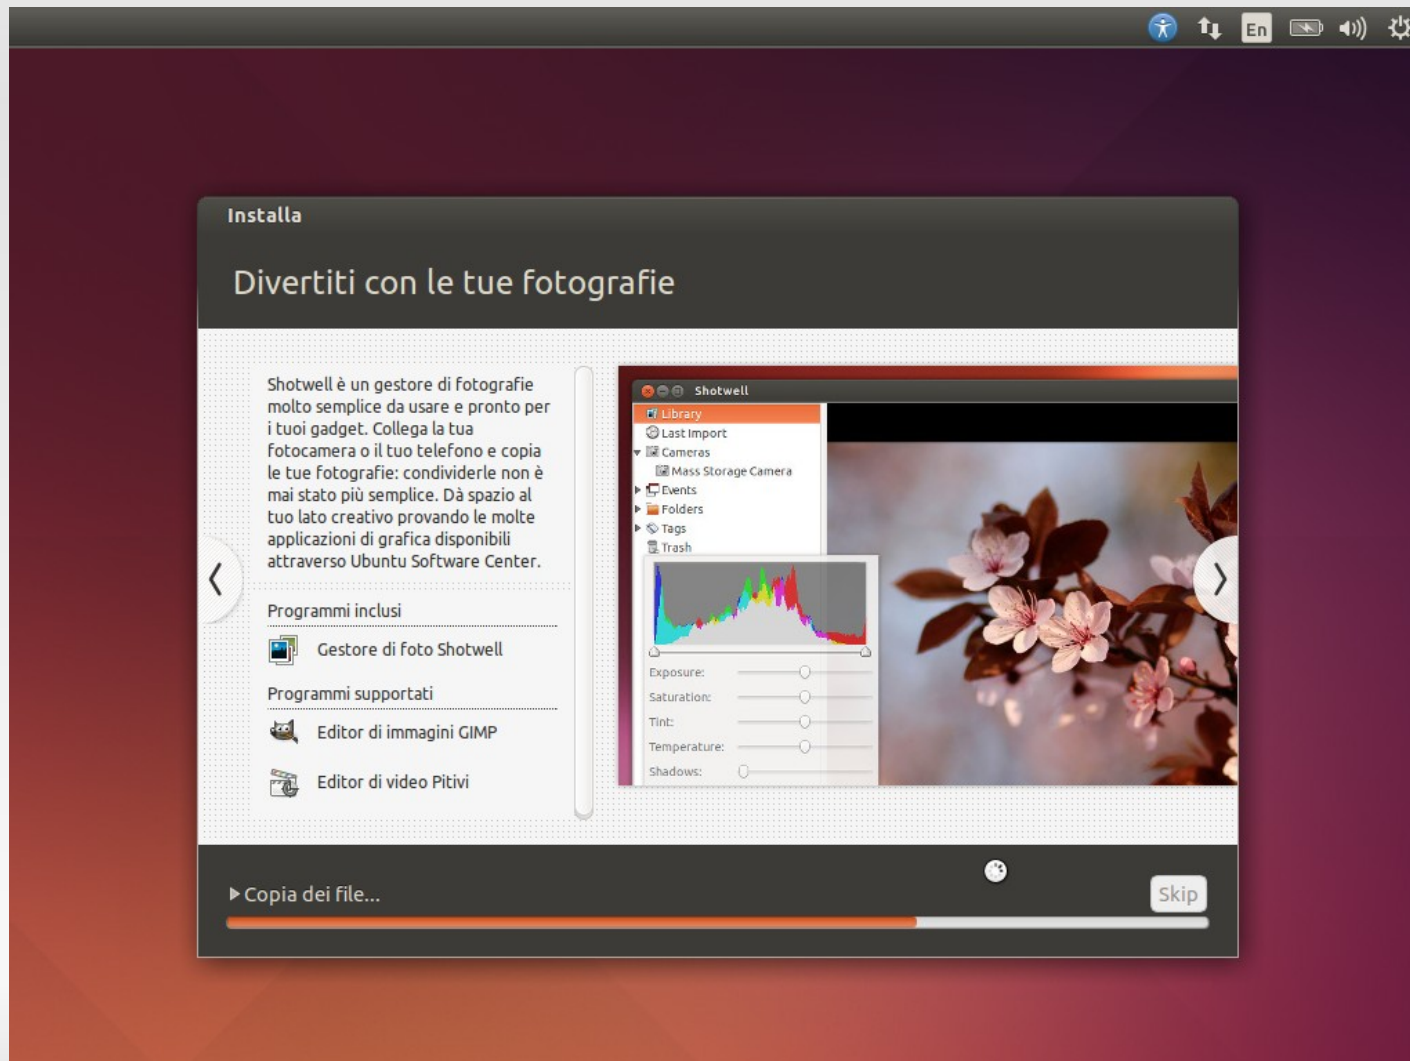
En

Installa

Divertiti con le tue fotografie

Shotwell è un gestore di fotografie molto semplice da usare e pronto per i tuoi gadget. Collega la tua fotocamera o il tuo telefono e copia le tue fotografie: condividerle non è mai stato più semplice. Dà spazio al tuo lato creativo provando le molte applicazioni di grafica disponibili attraverso Ubuntu Software Center.

Programmi inclusi

Gestore di foto Shotwell

Programmi supportati

Editor di immagini GIMP

Editor di video Pitivi

Shotwell

Library
Last Import
Cameras
Mass Storage Camera
Events
Folders
Tags
Trash

Exposure:
Saturation:
Tint:
Temperature:
Shadows:

Copia dei file...

Skip